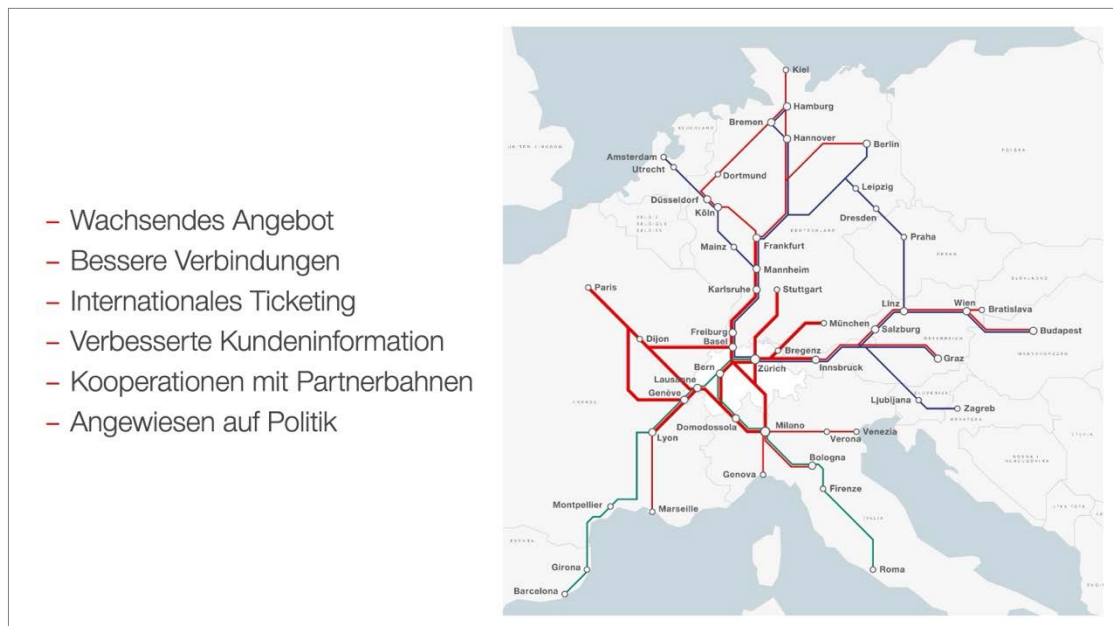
– Wachsendes Angebot
– Bessere Verbindungen
– Internationales Ticketing
– Verbesserte Kundeninformation
– Kooperationen mit Partnerbahnen
– Angewiesen auf Politik

Kiel
Hamburg
Bremen
Hannover
Berlin
Amsterdam
Utrecht
Dortmund
Leipzig
Düsseldorf
Köln
Dresden
Mainz
Frankfurt
Praha
Mannheim
Paris
Karlsruhe
Stuttgart
Linz
Wien
Bratislava
München
Budapest
Freiburg
Salzburg
Dijon
Basel
Bregenz
Graz
Zürich
Innsbruck
Bern
Lausanne
Genève
Ljubljana
Zagreb
Domodossola
Milano
Venezia
Lyon
Verona
Bologna
Genova
Firenze
Montpellier
Marseille
Girona
Roma
Barcelona